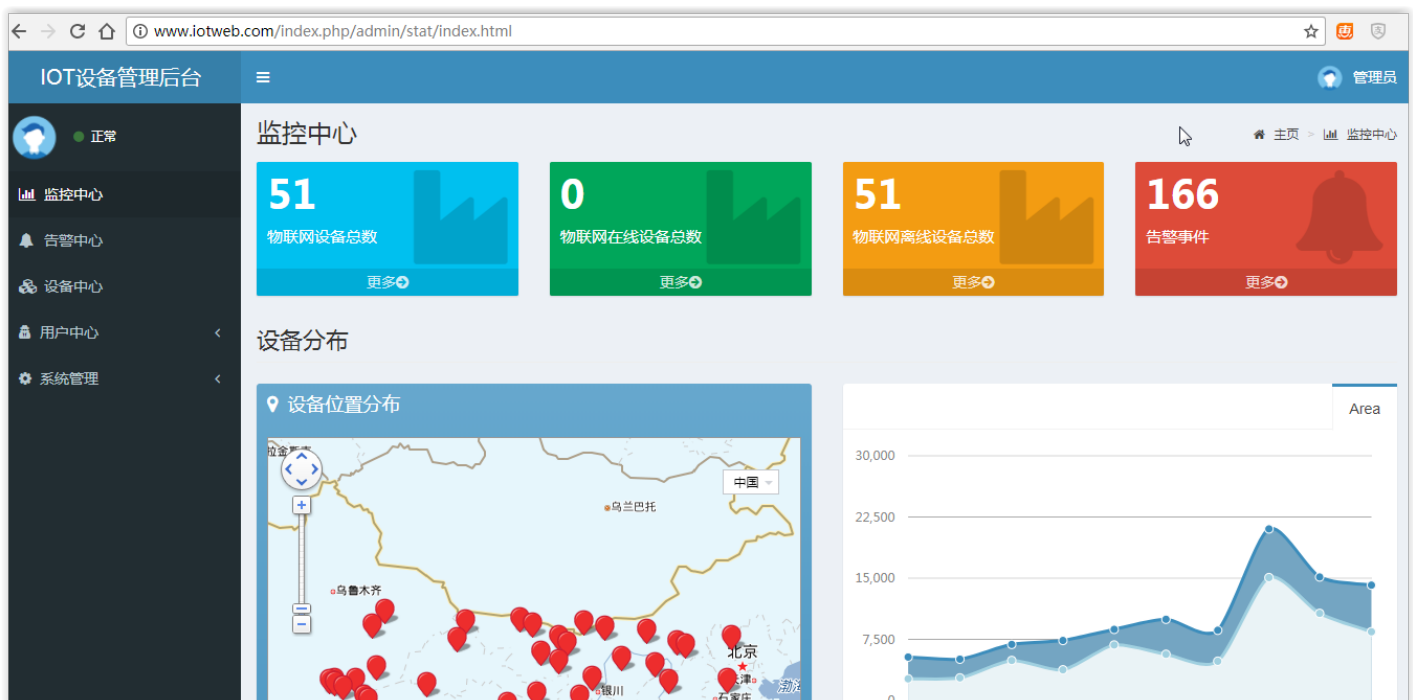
www.iotweb.com/index.php/admin/stat/index.html

IOT设备管理后台

管理员

正常

监控中心

告警中心

设备中心

用户中心

系统管理

监控中心

主页 > 监控中心

51
物联网设备总数
更多

0
物联网在线设备总数
更多

51
物联网离线设备总数
更多

166
告警事件
更多

设备分布

设备位置分布

拉金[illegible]

中国

乌兰巴托

乌鲁木齐

北京

天津

银川

石家庄

渤海

Area

30,000

22,500

15,000

7,500

0